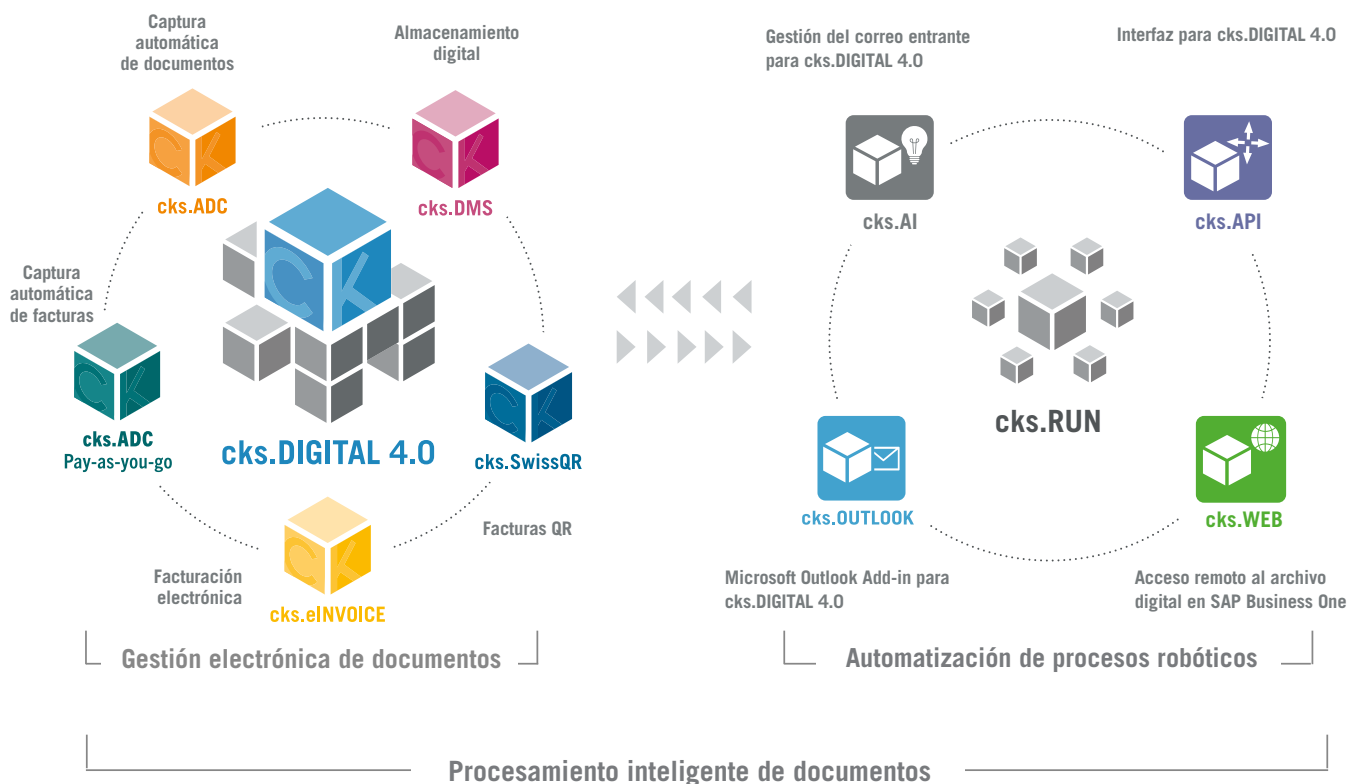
Captura automática de documentos

cks.ADC

Almacenamiento digital

cks.DMS

Captura automática de facturas

cks.ADC
Pay-as-you-go

cks.DIGITAL 4.0

cks.SwissQR

Facturas QR

Facturación electrónica

cks.eINVOICE

Gestión electrónica de documentos

Gestión del correo entrante para cks.DIGITAL 4.0

Interfaz para cks.DIGITAL 4.0

cks.AI

cks.API

cks.RUN

cks.OUTLOOK

cks.WEB

Microsoft Outlook Add-in para cks.DIGITAL 4.0

Acceso remoto al archivo digital en SAP Business One

Automatización de procesos robóticos

Procesamiento inteligente de documentos